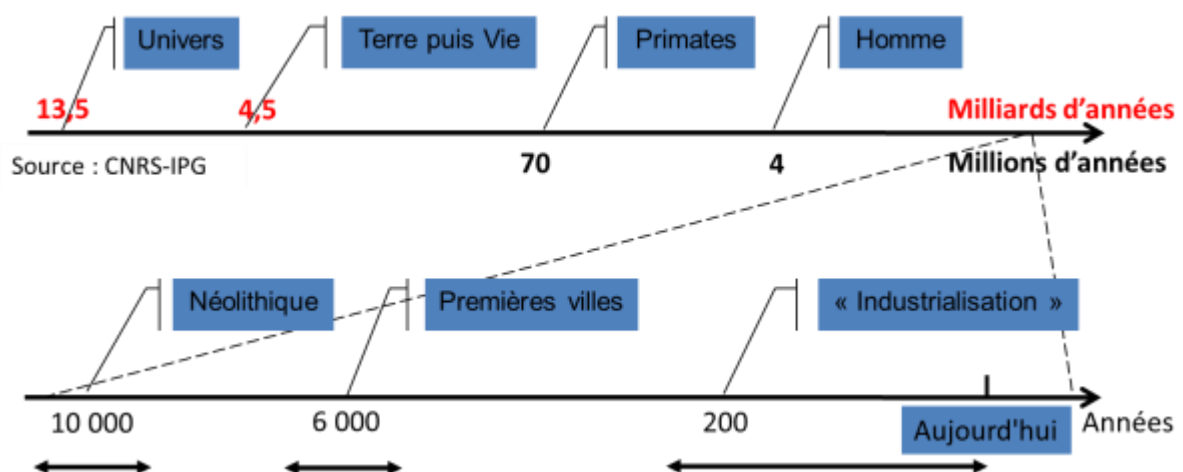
Univers

Terre puis Vie

Primates

Homme

13,5

4,5

Milliards d'années

Source : CNRS-IPG

70

4

Millions d'années

Néolithique

Premières villes

« Industrialisation »

10 000

6 000

200

Aujourd'hui

Années